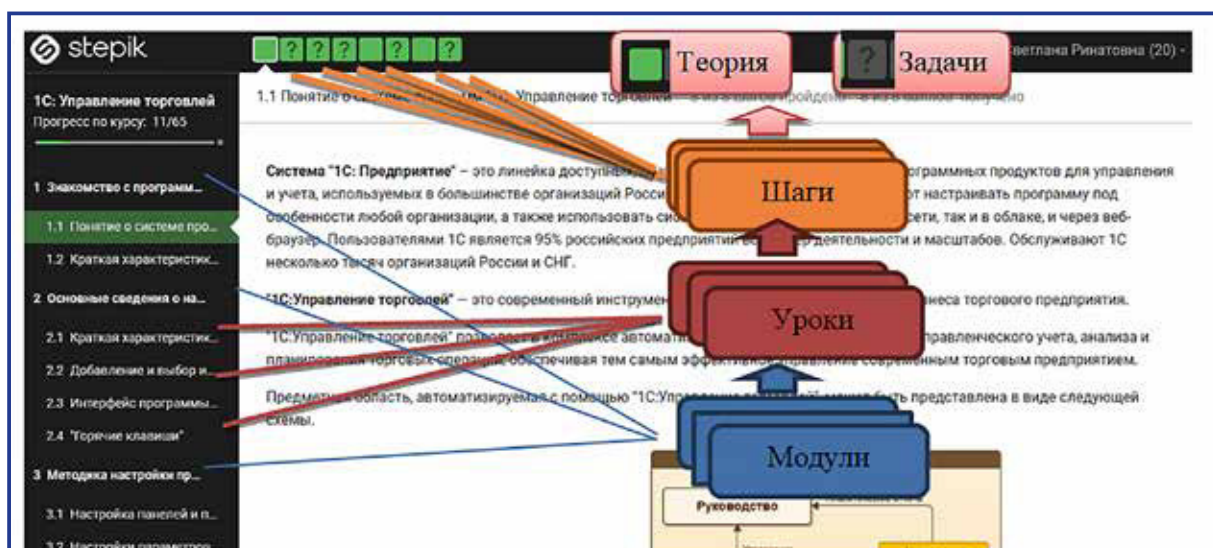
stepik

? ? ? ? ?

Теория

?

Задачи

ветлана Ринатовна (20)

1С: Управление торговлей
Прогресс по курсу: 11/65

1 Знакомство с программ...

1.1 Понятие о системе про...

1.2 Краткая характеристик...

2 Основные сведения о на...

2.1 Краткая характеристик...

2.2 Добавление и выбор и...

2.3 Интерфейс программы...

2.4 "Горячие клавиши"

3 Методика настройки пр...

3.1 Настройка панелей и п...

3.2 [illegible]

1.1 Понятие о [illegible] Управление торговлей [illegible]

Система "1С: Предприятие" – это линейка доступн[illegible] программных продуктов для управления и учета, используемых в большинстве организаций Росси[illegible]от настраивать программу под особенности любой организации, а также использовать си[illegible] сети, так и в облаке, и через веб-браузер. Пользователями 1С является 95% российских предприятий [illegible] деятельности и масштабов. Обслуживают 1С несколько тысяч организаций России и СНГ.

"1С:Управление торговлей" — это современный инструмен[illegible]неса торгового предприятия.

"1С:Управление торговлей" по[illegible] автомати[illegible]правленческого учета, анализа и планирования торговых операций, обеспечивая тем самым эфф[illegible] управление современным торговым предприятием.

Предметная область, автоматизируемая с помощью "1С:Упра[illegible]" может быть представлена в виде следующей схемы.

Шаги

Уроки

Модули

Руководство